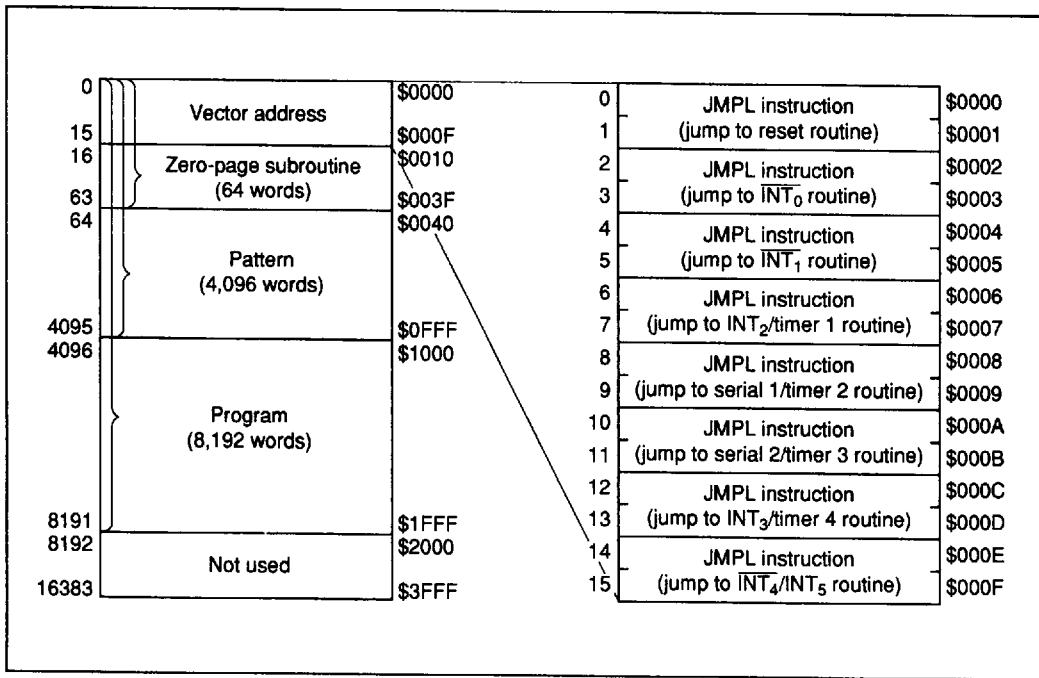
0
15
16
63
64
4095
4096
8191
8192
16383

Vector address

Zero-page subroutine (64 words)

Pattern (4,096 words)

Program (8,192 words)

Not used

\$0000
\$000F
\$0010
\$003F
\$0040
\$0FFF
\$1000
\$1FFF
\$2000
\$3FFF

| | | |
|---|---|---|
| 0 | JMPL instruction | \$0000 |
| 1 | (jump to reset routine) | \$0001 |
| 2 | JMPL instruction | \$0002 |
| 3 | (jump to $\overline{INT_0}$ routine) | \$0003 |
| 4 | JMPL instruction | \$0004 |
| 5 | (jump to $\overline{INT_1}$ routine) | \$0005 |
| 6 | JMPL instruction | \$0006 |
| 7 | (jump to $INT_2$/timer 1 routine) | \$0007 |
| 8 | JMPL instruction | \$0008 |
| 9 | (jump to serial 1/timer 2 routine) | \$0009 |
| 10 | JMPL instruction | \$000A |
| 11 | (jump to serial 2/timer 3 routine) | \$000B |
| 12 | JMPL instruction | \$000C |
| 13 | (jump to $INT_3$/timer 4 routine) | \$000D |
| 14 | JMPL instruction | \$000E |
| 15 | (jump to $\overline{INT_4}$/$INT_5$ routine) | \$000F |